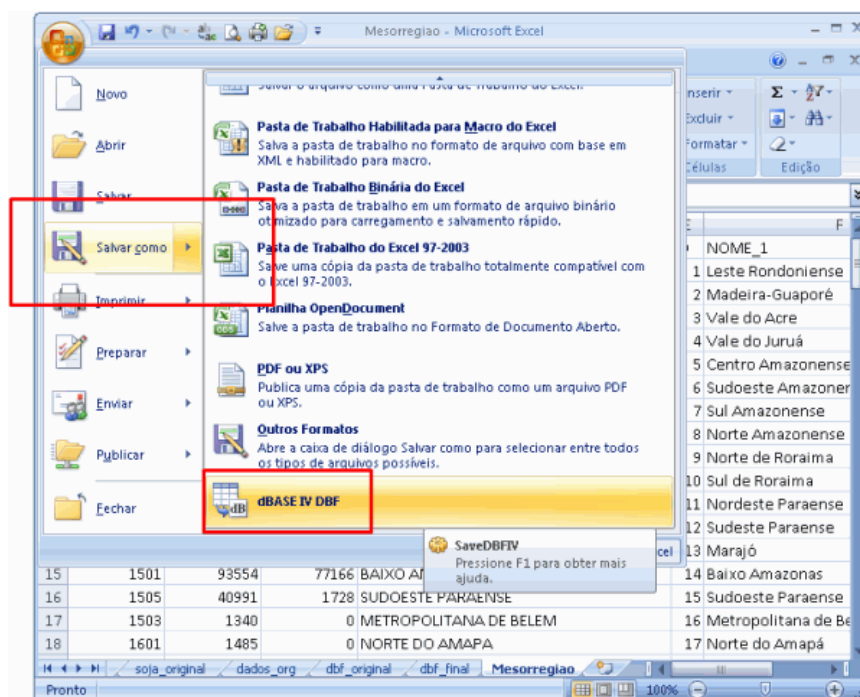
Mesorregiao - Microsoft Excel

Novo
Abrir
Salvar
Salvar como
Imprimir
Preparar
Enviar
Publicar
Fechar

Salvar o arquivo como uma Pasta de Trabalho do Excel.

Pasta de Trabalho Habilitada para Macro do Excel
Salva a pasta de trabalho no formato de arquivo com base em XML e habilitado para macro.

Pasta de Trabalho Binária do Excel
Salva a pasta de trabalho em um formato de arquivo binário otimizado para carregamento e salvamento rápido.

Pasta de Trabalho do Excel 97-2003
Salve uma cópia da pasta de trabalho totalmente compatível com o Excel 97-2003.

Planilha OpenDocument
Salve a pasta de trabalho no Formato de Documento Aberto.

PDF ou XPS
Publica uma cópia da pasta de trabalho como um arquivo PDF ou XPS.

Outros Formatos
Abre a caixa de diálogo Salvar como para selecionar entre todos os tipos de arquivos possíveis.

dBASE IV DBF

SaveDBFIV
Pressione F1 para obter mais ajuda.

Inserir
Excluir
Formatar
Células
Edição

| | E | F |
|---|---|---|
| | | NOME_1 |
| | 1 | Leste Rondoniense |
| | 2 | Madeira-Guaporé |
| | 3 | Vale do Acre |
| | 4 | Vale do Juruá |
| | 5 | Centro Amazonense |
| | 6 | Sudoeste Amazoner |
| | 7 | Sul Amazonense |
| | 8 | Norte Amazonense |
| | 9 | Norte de Roraima |
| | 10 | Sul de Roraima |
| | 11 | Nordeste Paraense |
| | 12 | Sudeste Paraense |
| | 13 | Marajó |

| 15 | 1501 | 93554 | 77166 | BAIXO AM | 14 | Baixo Amazonas |
|---|---|---|---|---|---|---|
| 16 | 1505 | 40991 | 1728 | SUDOESTE PARAENSE | 15 | Sudoeste Paraense |
| 17 | 1503 | 1340 | 0 | METROPOLITANA DE BELEM | 16 | Metropolitana de Be |
| 18 | 1601 | 1485 | 0 | NORTE DO AMAPA | 17 | Norte do Amapá |

soja_original | dados_org | dbf_original | dbf_final | Mesorregiao
Pronto
100%